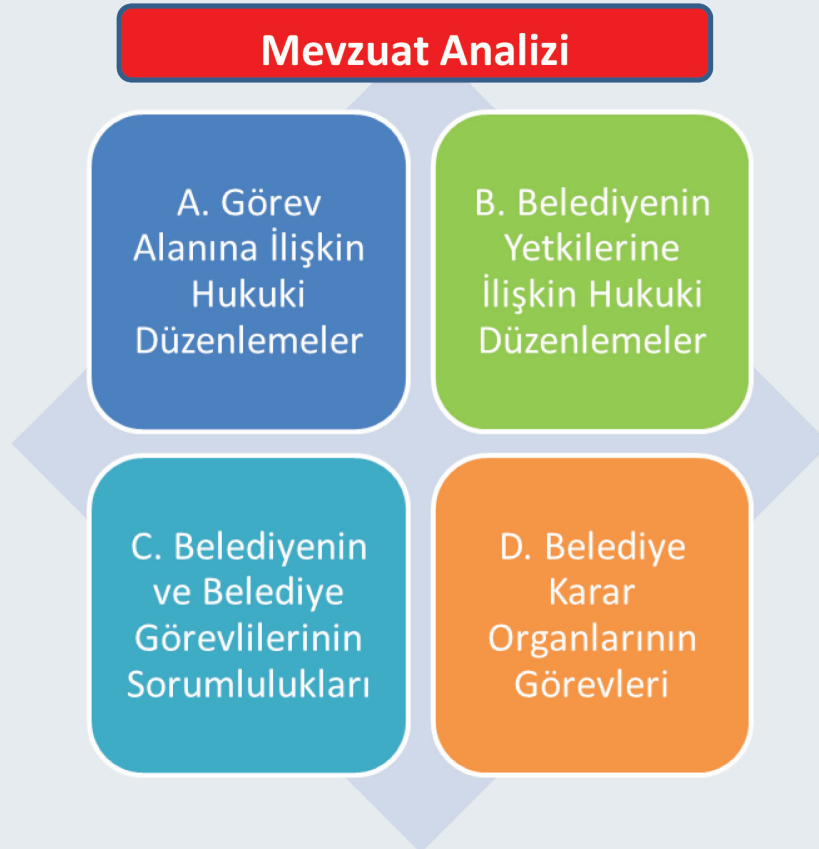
Mevzuat Analizi

A. Görev Alanına İlişkin Hukuki Düzenlemeler

B. Belediyenin Yetkilerine İlişkin Hukuki Düzenlemeler

C. Belediyenin ve Belediye Görevlilerinin Sorumlulukları

D. Belediye Karar Organlarının Görevleri